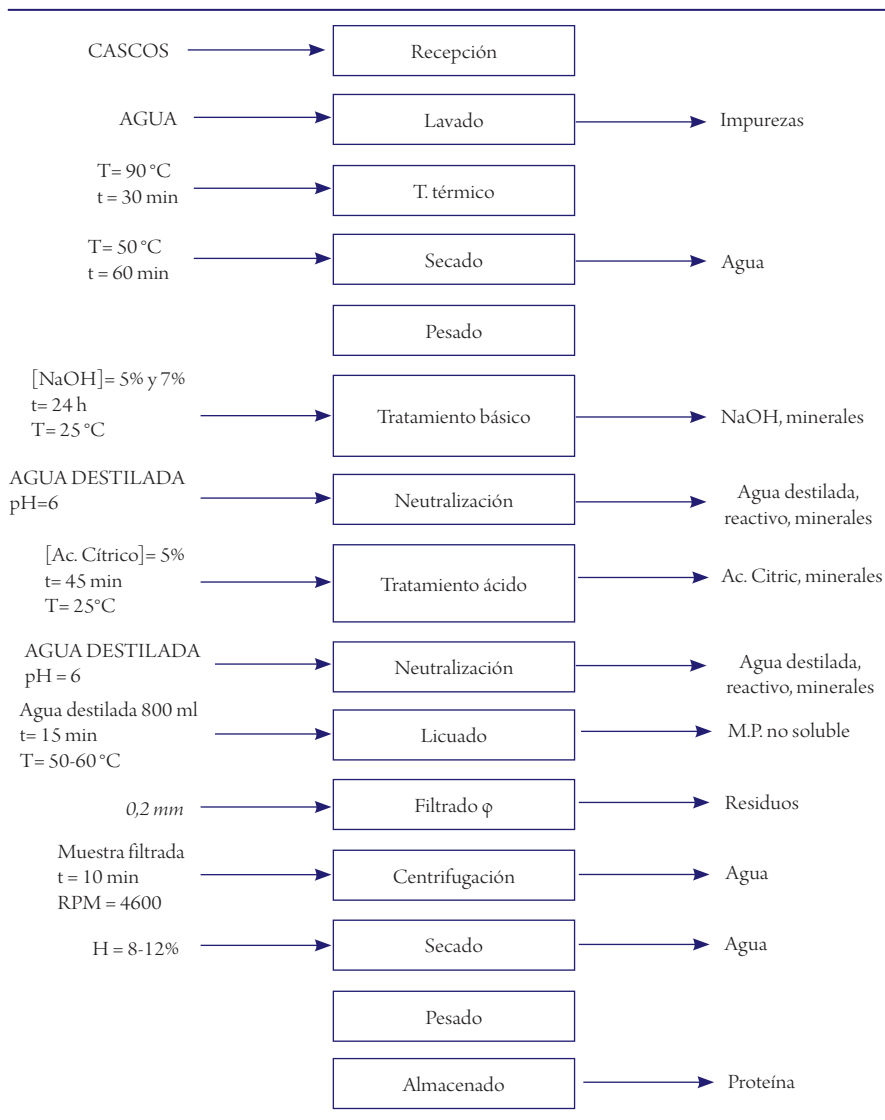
CASCOS

Recepción

AGUA

Lavado

Impurezas

T= 90 °C
t = 30 min

T. térmico

T= 50 °C
t = 60 min

Secado

Agua

Pesado

[NaOH]= 5% y 7%
t= 24 h
T= 25 °C

Tratamiento básico

NaOH, minerales

AGUA DESTILADA
pH=6

Neutralización

Agua destilada, reactivo, minerales

[Ac. Cítrico]= 5%
t= 45 min
T= 25°C

Tratamiento ácido

Ac. Citric, minerales

AGUA DESTILADA
pH = 6

Neutralización

Agua destilada, reactivo, minerales

Agua destilada 800 ml
t= 15 min
T= 50-60 °C

Licuado

M.P. no soluble

0,2 mm

Filtrado $\varphi$

Residuos

Muestra filtrada
t = 10 min
RPM = 4600

Centrifugación

Agua

H = 8-12%

Secado

Agua

Pesado

Almacenado

Proteína